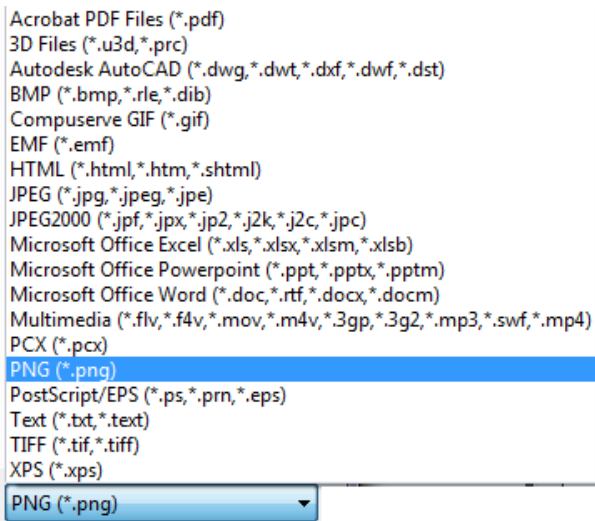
Acrobat PDF Files (*.pdf)
3D Files (*.u3d,*.prc)
Autodesk AutoCAD (*.dwg,*.dwt,*.dxf,*.dwf,*.dst)
BMP (*.bmp,*.rle,*.dib)
Compuserve GIF (*.gif)
EMF (*.emf)
HTML (*.html,*.htm,*.shtml)
JPEG (*.jpg,*.jpeg,*.jpe)
JPEG2000 (*.jpf,*.jpx,*.jp2,*.j2k,*.j2c,*.jpc)
Microsoft Office Excel (*.xls,*.xlsx,*.xlsm,*.xlsb)
Microsoft Office Powerpoint (*.ppt,*.pptx,*.pptm)
Microsoft Office Word (*.doc,*.rtf,*.docx,*.docm)
Multimedia (*.flv,*.f4v,*.mov,*.m4v,*.3gp,*.3g2,*.mp3,*.swf,*.mp4)
PCX (*.pcx)
PNG (*.png)
PostScript/EPS (*.ps,*.prn,*.eps)
Text (*.txt,*.text)
TIFF (*.tif,*.tiff)
XPS (*.xps)

PNG (*.png)